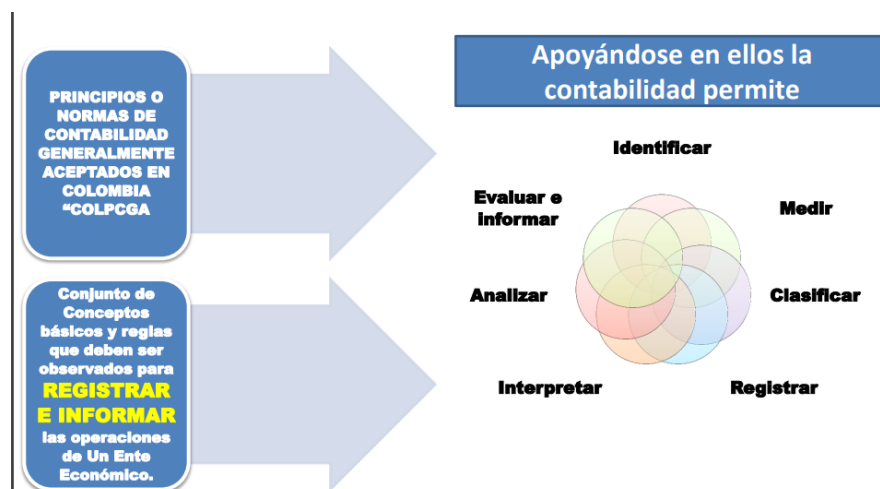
PRINCIPIOS O NORMAS DE CONTABILIDAD GENERALMENTE ACEPTADOS EN COLOMBIA "COLPCGA

Conjunto de Conceptos básicos y reglas que deben ser observados para REGISTRAR E INFORMAR las operaciones de Un Ente Económico.

Apoyándose en ellos la contabilidad permite

Identificar

Medir

Clasificar

Registrar

Interpretar

Analizar

Evaluar e informar